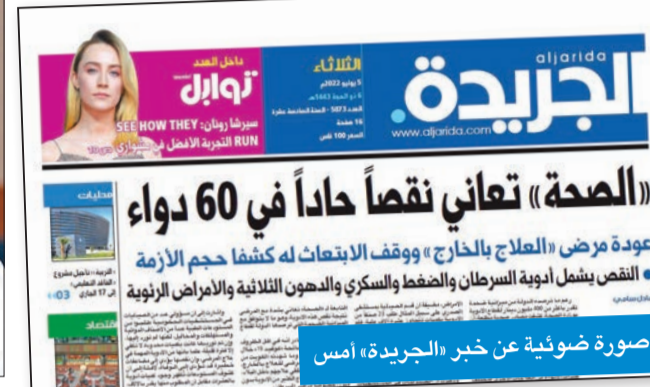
aljarida
الجريدة.
www.aljarida.com

الثلاثاء
5 يوليو 2022م
6 ذو الحجة 1443هـ
العدد 5073 - السنة الخامسة عشرة
16 صفحة
السعر 100 فلس

داخل العدد
توابل
سيرشا رونان: SEE HOW THEY RUN التجربة الأفضل في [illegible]

«الصحة» تعاني نقصاً حاداً في 60 دواء

عودة مرضى «العلاج بالخارج» ووقف الابتعاث له كشفا حجم الأزمة

• النقص يشمل أدوية السرطان والضغط والسكري والدهون الثلاثية والأمراض الرئوية

محليات
«التربية»: تأجيل مشروع «النظام الإلكتروني» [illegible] 17 الجاري
03

اقتصاد

صورة ضوئية عن خبر «الجريدة» أمس